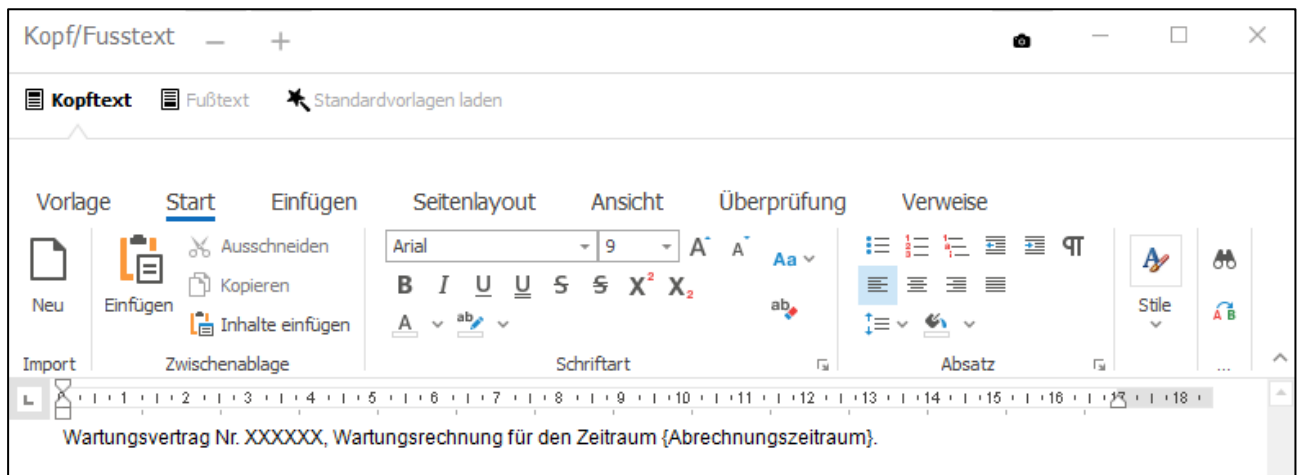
Kopf/Fusstext — +

Kopftext Fußtext Standardvorlagen laden

Vorlage Start Einfügen Seitenlayout Ansicht Überprüfung Verweise

Neu
Import

Einfügen
Ausschneiden
Kopieren
Inhalte einfügen
Zwischenablage

Arial 9
B I U U S S $X^2$ $X_2$
Aa
ab
A ab
Schriftart

Absatz

Stile

...

1 2 3 4 5 6 7 8 9 10 11 12 13 14 15 16 17 18

Wartungsvertrag Nr. XXXXXX, Wartungsrechnung für den Zeitraum {Abrechnungszeitraum}.